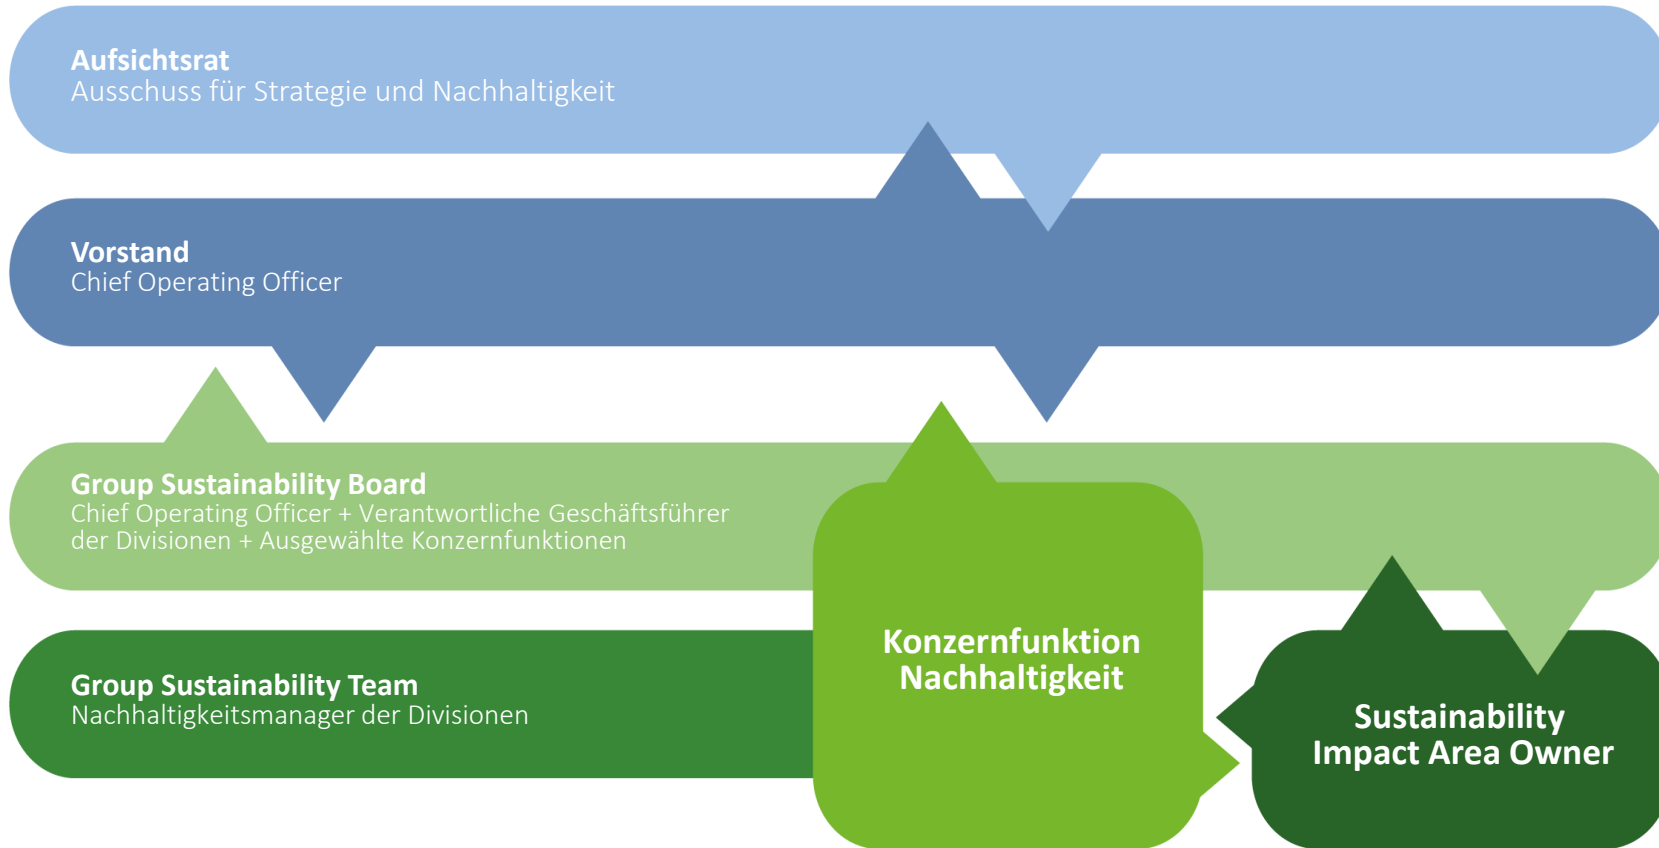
Aufsichtsrat
Ausschuss für Strategie und Nachhaltigkeit

Vorstand
Chief Operating Officer

Group Sustainability Board
Chief Operating Officer + Verantwortliche Geschäftsführer der Divisionen + Ausgewählte Konzernfunktionen

Group Sustainability Team
Nachhaltigkeitsmanager der Divisionen

Konzernfunktion Nachhaltigkeit

Sustainability Impact Area Owner